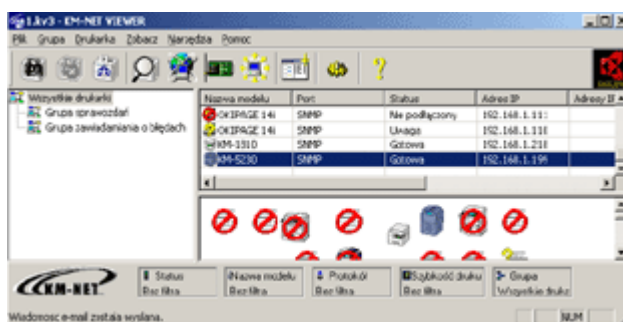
1.kv3 - KM-NET VIEWER

Plik Grupa Drukarka Zobacz Narzędzia Pomoc

Wszystkie drukarki
Grupa sprawozdań
Grupa zawiadamiania o błędach

| Nazwa modelu | Port | Status | Adres IP | Adres IP |
|---|---|---|---|---|
| OKIPAGE 14i | SNMP | Nie podłączony | 192.168.1.11 | |
| OKIPAGE 14i | SNMP | Uwaga | 192.168.1.11 | |
| KM-1810 | SNMP | Gotowa | 192.168.1.21 | |
| KM-5230 | SNMP | Gotowa | 192.168.1.19 | |

KM-NET

Status
Bez filtra

Nazwa modelu
Bez filtra

Protokół
Bez filtra

Szybkość druku
Bez filtra

Grupa
Wszystkie druk

Wiadomość e-mail została wysłana.

NUM